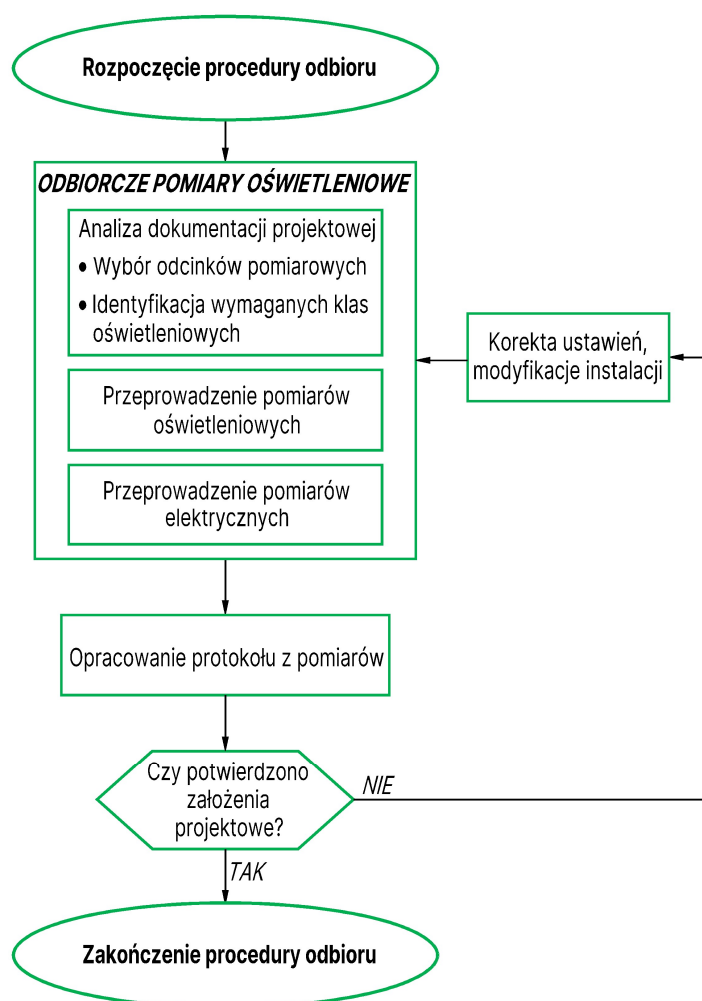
Rozpoczęcie procedury odbioru

ODBIORCZE POMIARY OŚWIETLENIOWE

Analiza dokumentacji projektowej
• Wybór odcinków pomiarowych
• Identyfikacja wymaganych klas oświetleniowych

Przeprowadzenie pomiarów oświetleniowych

Przeprowadzenie pomiarów elektrycznych

Korekta ustawień, modyfikacje instalacji

Opracowanie protokołu z pomiarów

Czy potwierdzono założenia projektowe?

NIE

TAK

Zakończenie procedury odbioru